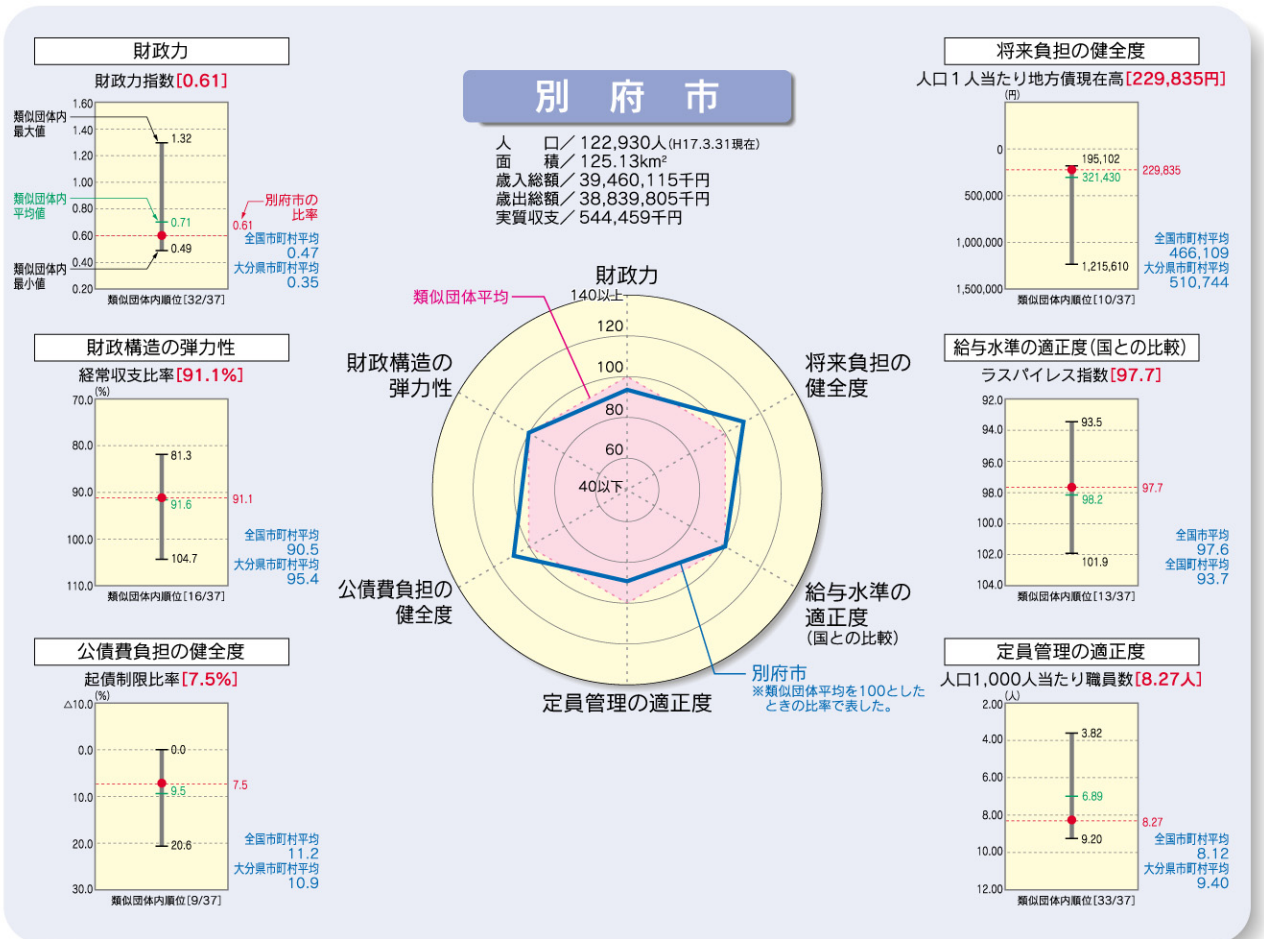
別 府 市

人 口／122,930人(H17.3.31現在)
面 積／125.13km²
歳入総額／39,460,115千円
歳出総額／38,839,805千円
実質収支／544,459千円

財政力
財政力指数[0.61]
1.60
1.40
1.20
1.00
0.80
0.60
0.40
0.20
類似団体内最大値
類似団体内平均値
類似団体内最小値
1.32
0.71
0.49
0.61
別府市の比率
全国市町村平均 0.47
大分県市町村平均 0.35
類似団体内順位[32/37]

財政構造の弾力性
経常収支比率[91.1%]
(%)
70.0
80.0
90.0
100.0
110.0
81.3
91.6
104.7
91.1
全国市町村平均 90.5
大分県市町村平均 95.4
類似団体内順位[16/37]

公債費負担の健全度
起債制限比率[7.5%]
(%)
△10.0
0.0
10.0
20.0
30.0
0.0
9.5
20.6
7.5
全国市町村平均 11.2
大分県市町村平均 10.9
類似団体内順位[9/37]

将来負担の健全度
人口1人当たり地方債現在高[229,835円]
(円)
0
500,000
1,000,000
1,500,000
195,102
321,430
1,215,610
229,835
全国市町村平均 466,109
大分県市町村平均 510,744
類似団体内順位[10/37]

給与水準の適正度(国との比較)
ラスパイレス指数[97.7]
92.0
94.0
96.0
98.0
100.0
102.0
104.0
93.5
98.2
101.9
97.7
全国市平均 97.6
全国町村平均 93.7
類似団体内順位[13/37]

定員管理の適正度
人口1,000人当たり職員数[8.27人]
(人)
2.00
4.00
6.00
8.00
10.00
12.00
3.82
6.89
9.20
8.27
全国市町村平均 8.12
大分県市町村平均 9.40
類似団体内順位[33/37]

財政力
類似団体平均
140以上
120
100
80
60
40以下
財政構造の弾力性
将来負担の健全度
公債費負担の健全度
給与水準の適正度(国との比較)
定員管理の適正度
別府市
※類似団体平均を100としたときの比率で表した。